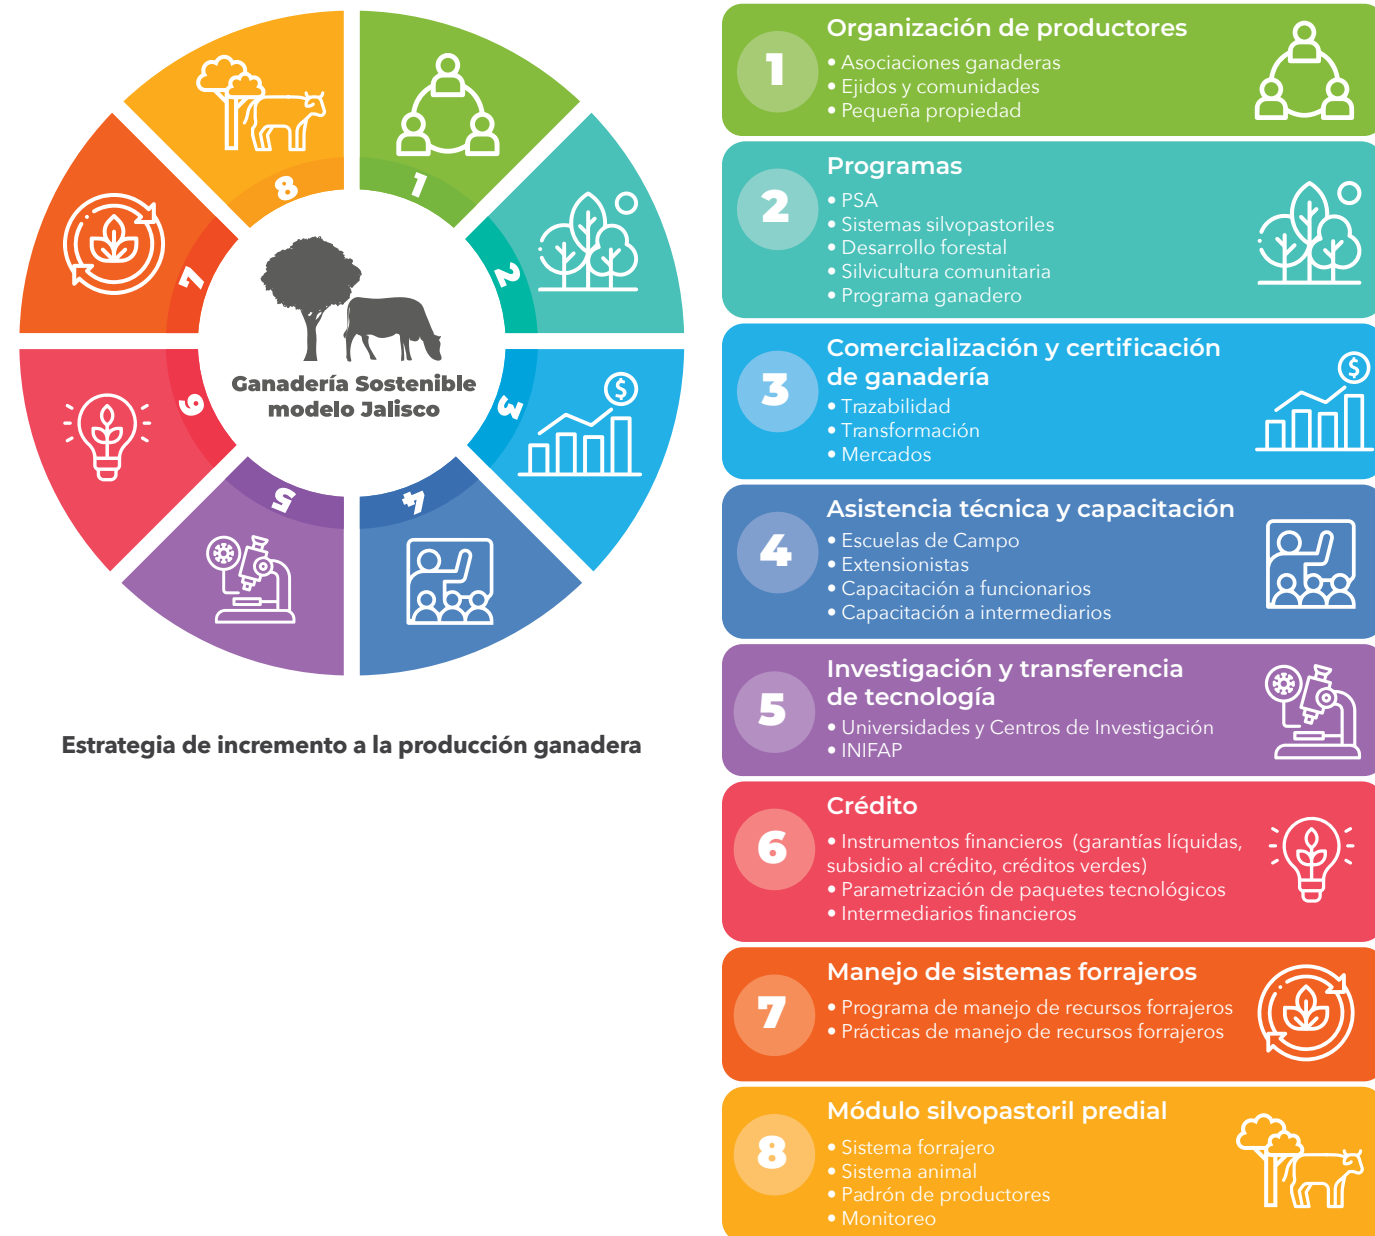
8
1
7
2
Ganadería Sostenible modelo Jalisco
6
3
5
4

Estrategia de incremento a la producción ganadera

1
Organización de productores
• Asociaciones ganaderas
• Ejidos y comunidades
• Pequeña propiedad

2
Programas
• PSA
• Sistemas silvopastoriles
• Desarrollo forestal
• Silvicultura comunitaria
• Programa ganadero

3
Comercialización y certificación de ganadería
• Trazabilidad
• Transformación
• Mercados

4
Asistencia técnica y capacitación
• Escuelas de Campo
• Extensionistas
• Capacitación a funcionarios
• Capacitación a intermediarios

5
Investigación y transferencia de tecnología
• Universidades y Centros de Investigación
• INIFAP

6
Crédito
• Instrumentos financieros (garantías líquidas, subsidio al crédito, créditos verdes)
• Parametrización de paquetes tecnológicos
• Intermediarios financieros

7
Manejo de sistemas forrajeros
• Programa de manejo de recursos forrajeros
• Prácticas de manejo de recursos forrajeros

8
Módulo silvopastoril predial
• Sistema forrajero
• Sistema animal
• Padrón de productores
• Monitoreo